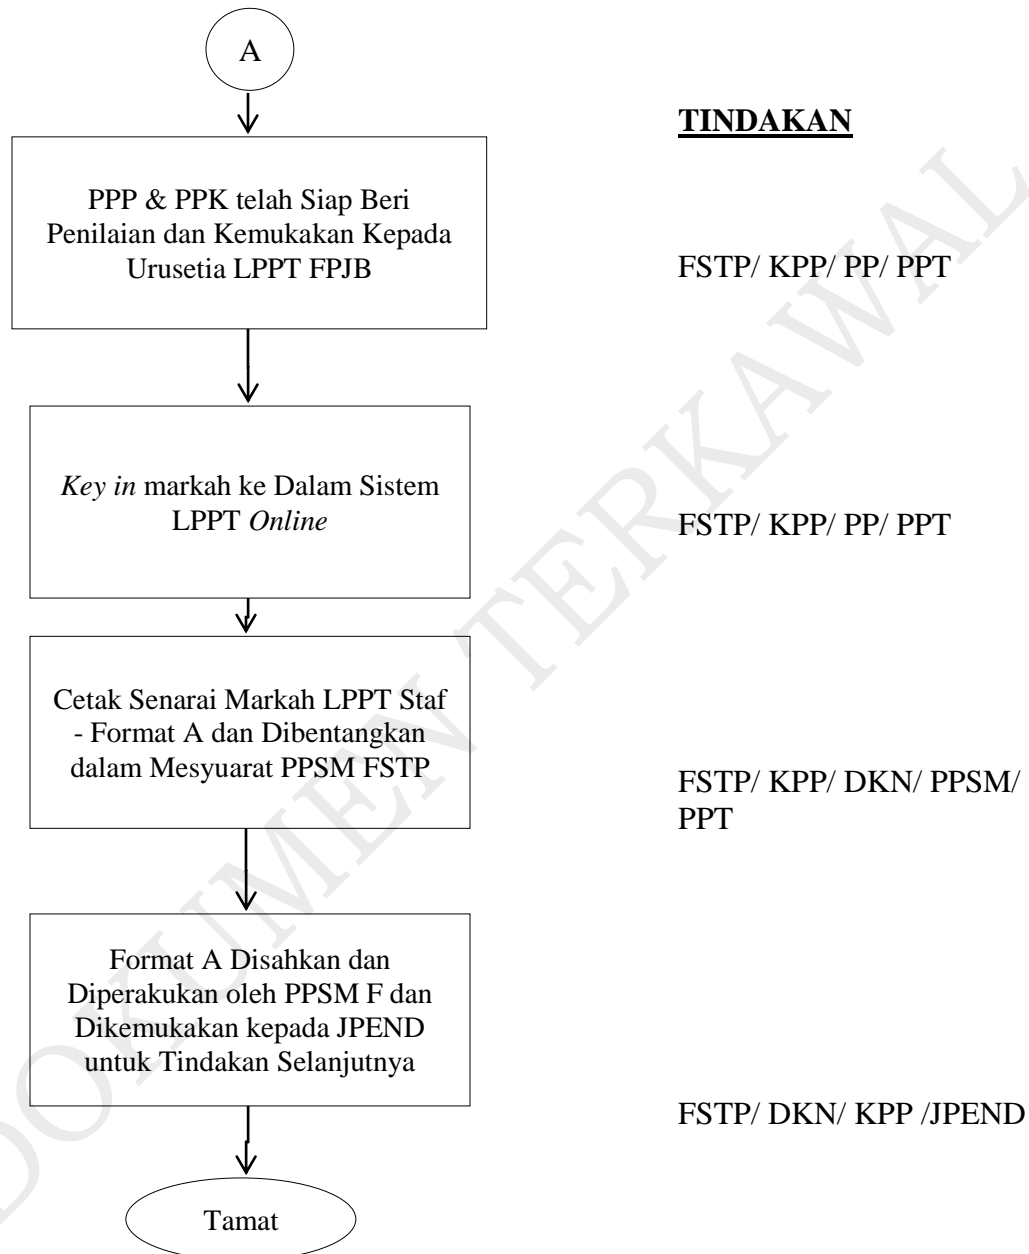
A

TINDAKAN

PPP & PPK telah Siap Beri Penilaian dan Kemukakan Kepada Urusetia LPPT FPJB

FSTP/ KPP/ PP/ PPT

*Key in* markah ke Dalam Sistem LPPT *Online*

FSTP/ KPP/ PP/ PPT

Cetak Senarai Markah LPPT Staf - Format A dan Dibentangkan dalam Mesyuarat PPSM FSTP

FSTP/ KPP/ DKN/ PPSM/ PPT

Format A Disahkan dan Diperakukan oleh PPSM F dan Dikemukakan kepada JPEND untuk Tindakan Selanjutnya

FSTP/ DKN/ KPP /JPEND

Tamat

DOKUMEN TERKAWAL